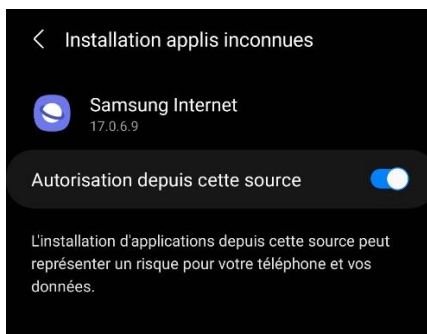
<  Installation applis inconnues

Samsung Internet
17.0.6.9

Autorisation depuis cette source

L'installation d'applications depuis cette source peut représenter un risque pour votre téléphone et vos données.